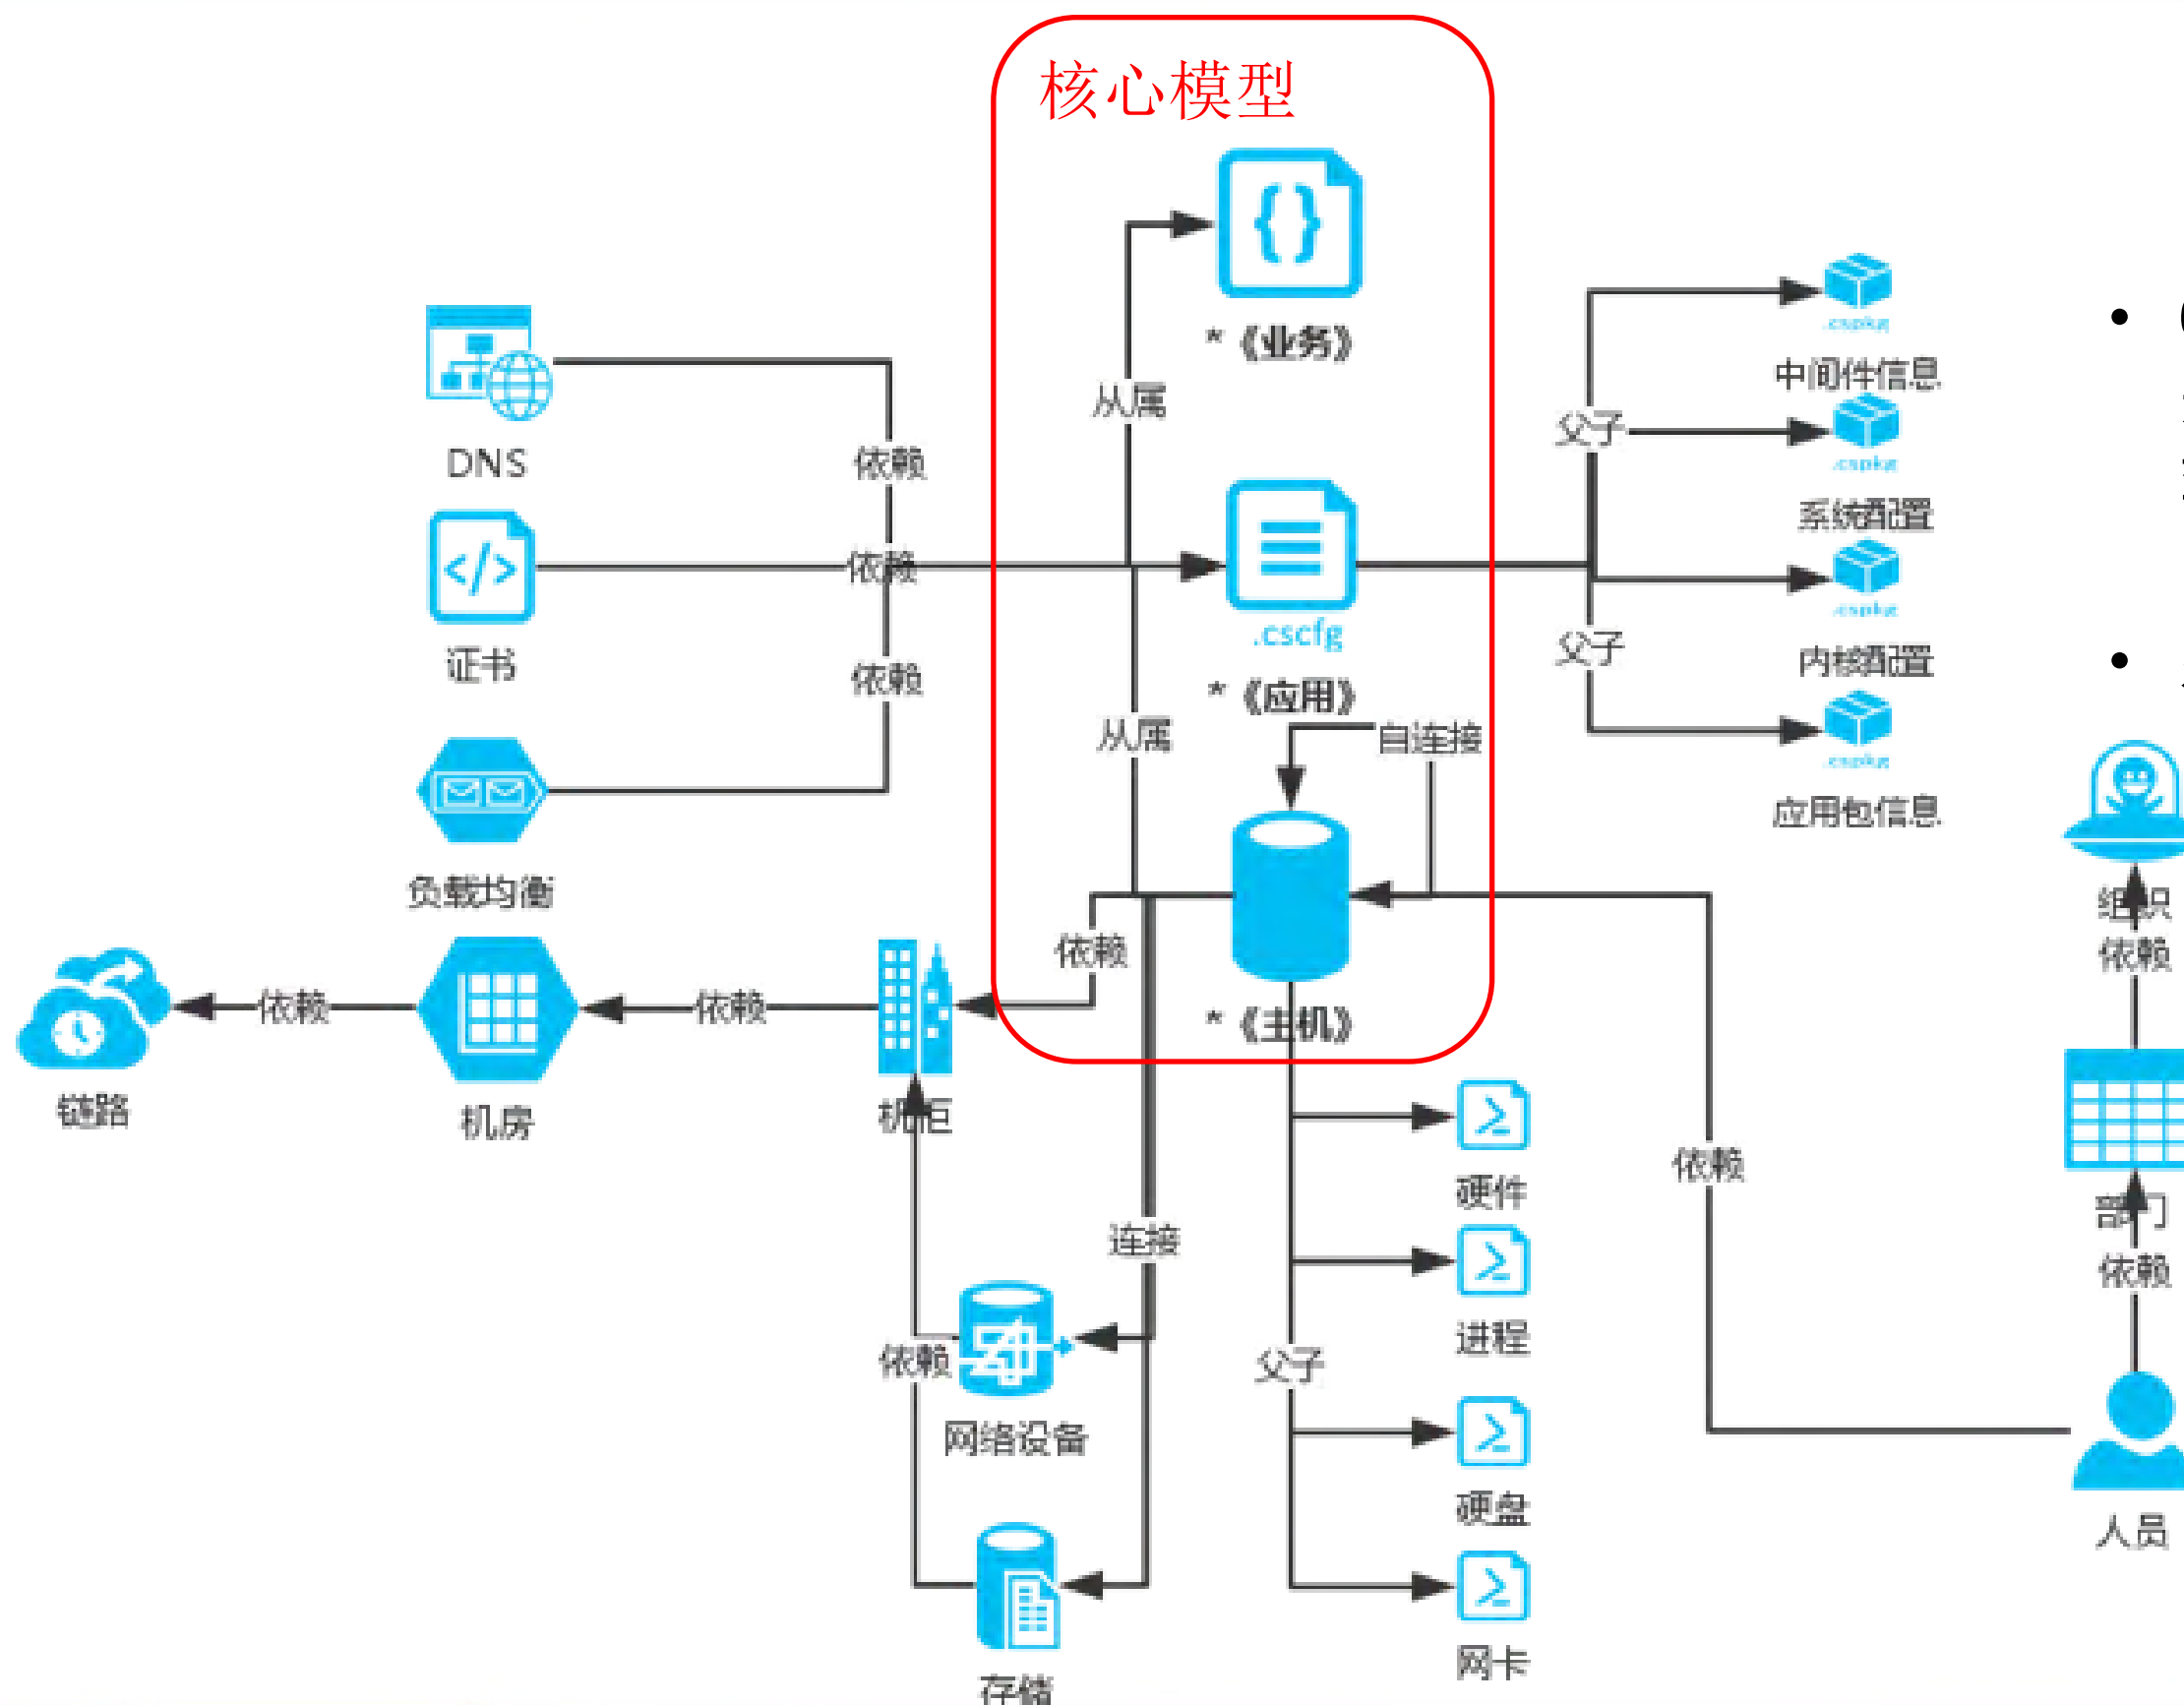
核心模型

*《业务》

从属

DNS

依赖

证书

依赖

.cscfg

*《应用》

依赖

负载均衡

从属

自连接

父子

中间件信息

系统配置

父子

内核配置

应用包信息

依赖

*《主机》

链路

依赖

机房

依赖

机柜

组织

依赖

硬件

进程

依赖

部门

依赖

连接

依赖

网络设备

父子

硬盘

人员

存储

网卡